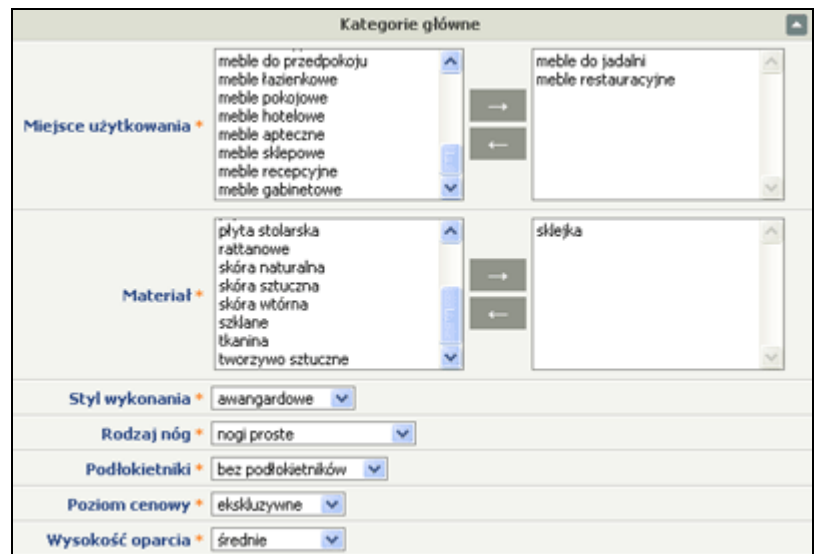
Kategorie główne

Miejsce użytkowania *

meble do przedpokoju
meble łazienkowe
meble pokojowe
meble hotelowe
meble apteczne
meble sklepowe
meble recepcyjne
meble gabinetowe

→
←

meble do jadalni
meble restauracyjne

Materiał *

płyta stolarska
rattanowe
skóra naturalna
skóra sztuczna
skóra wtórna
szklane
tkanina
tworzywo sztuczne

→
←

sklejka

Styl wykonania * awangardowe

Rodzaj nóg * nogi proste

Podłokietniki * bez podłokietników

Poziom cenowy * ekskluzywne

Wysokość oparcia * średnie